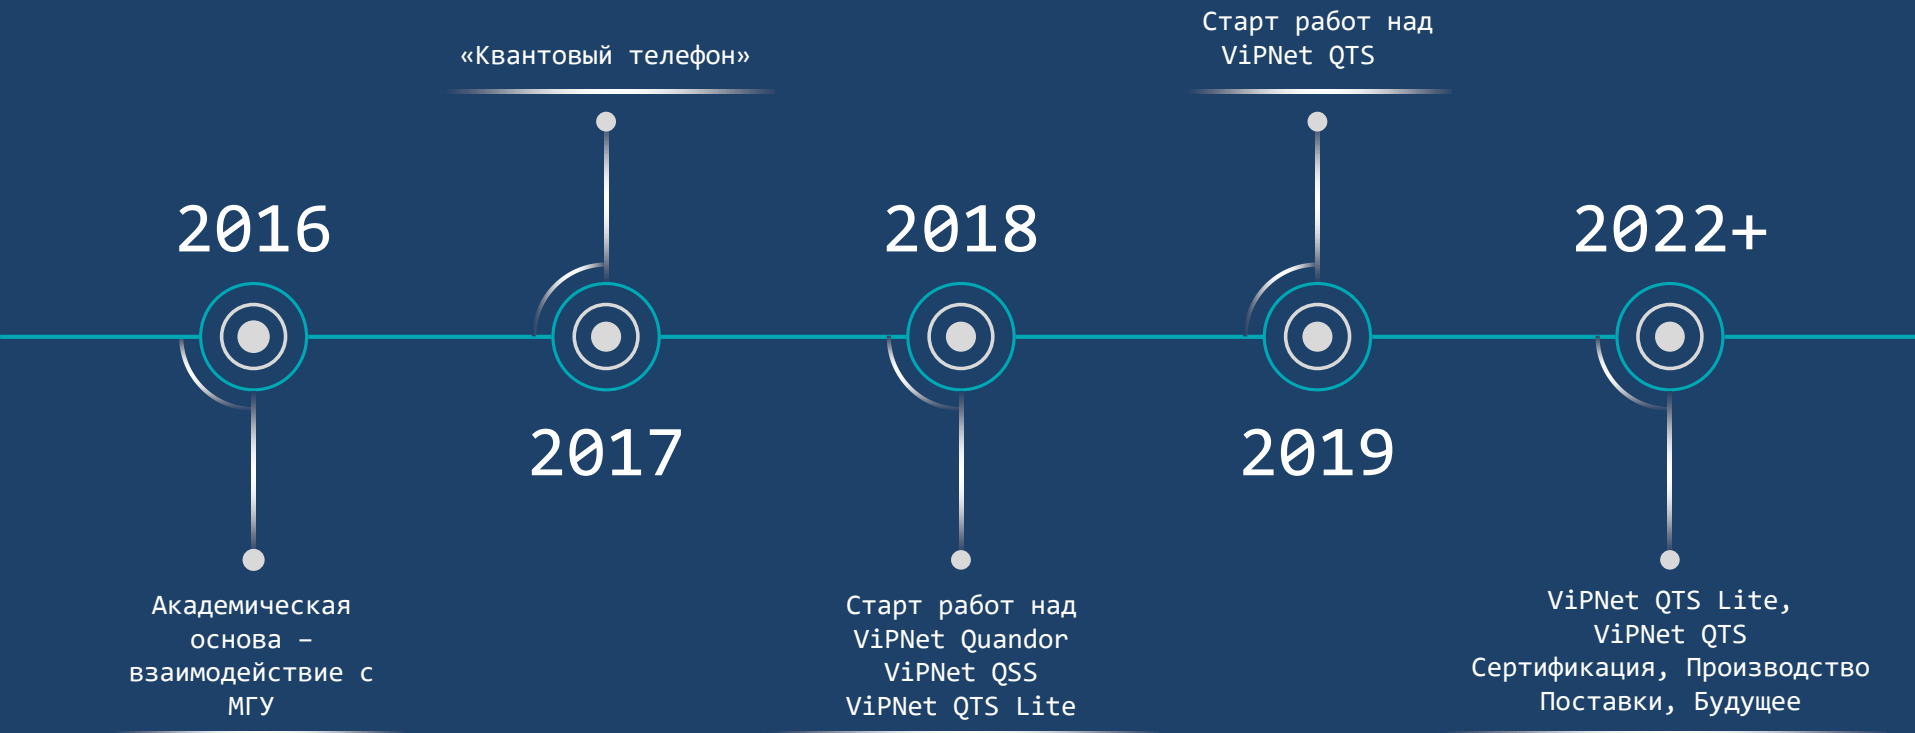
«Квантовый телефон»

Старт работ над ViPNet QTS

2016

2018

2022+

2017

2019

Академическая основа – взаимодействие с МГУ

Старт работ над
ViPNet Quandor
ViPNet QSS
ViPNet QTS Lite

ViPNet QTS Lite,
ViPNet QTS
Сертификация, Производство
Поставки, Будущее